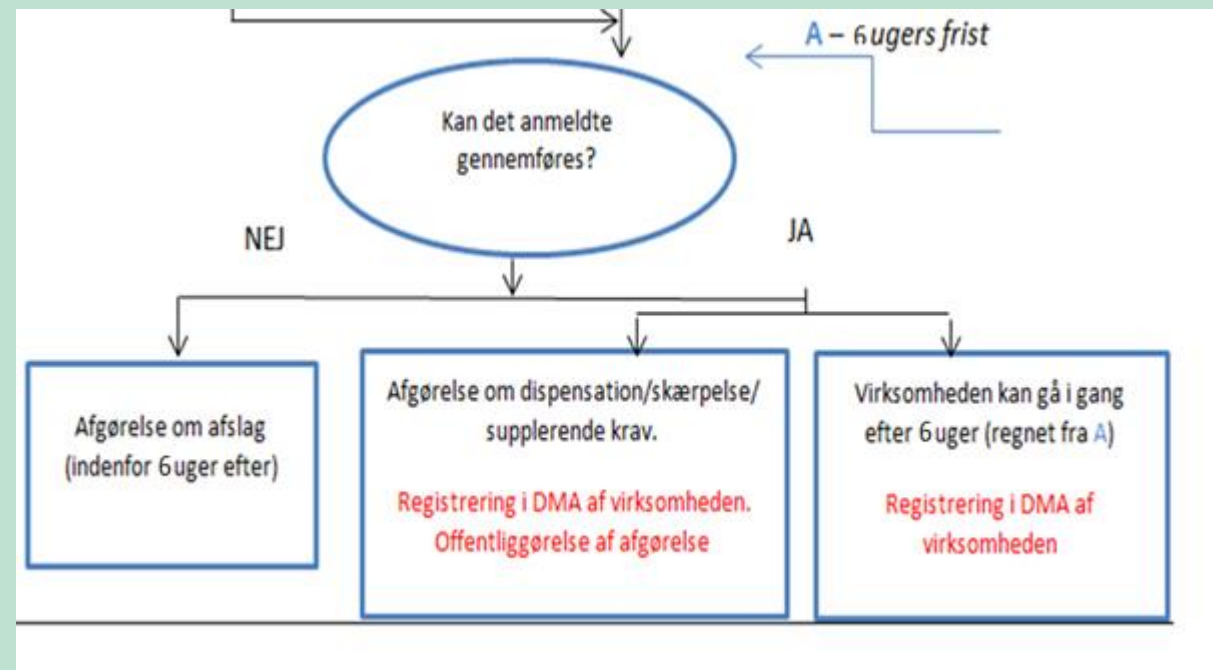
A – 6ugers frist

Kan det anmeldte gennemføres?

NEJ

JA

Afgørelse om afslag (indenfor 6uger efter)

Afgørelse om dispensation/skærpelse/ supplerende krav.

Registrering i DMA af virksomheden. Offentliggørelse af afgørelse

Virksomheden kan gå i gang efter 6uger (regnet fra A)

Registrering i DMA af virksomheden